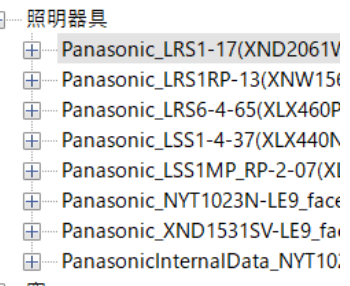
照明器具
Panasonic_LRS1-17(XND2061W
Panasonic_LRS1RP-13(XNW156
Panasonic_LRS6-4-65(XLX460P
Panasonic_LSS1-4-37(XLX440N
Panasonic_LSS1MP_RP-2-07(XL
Panasonic_NYT1023N-LE9_face
Panasonic_XND1531SV-LE9_fac
PanasonicInternalData_NYT102